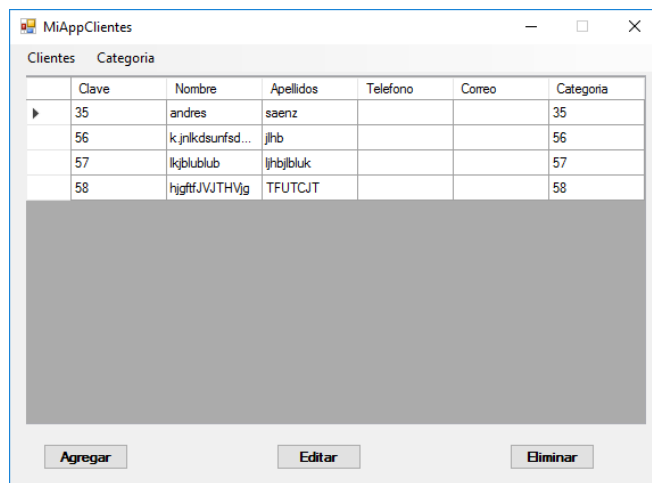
MiAppClientes

Clientes Categoria

| | Clave | Nombre | Apellidos | Telefono | Correo | Categoria |
|---|---|---|---|---|---|---|
| ▸ | 35 | andres | saenz | | | 35 |
| | 56 | k.jnlkdsunfsd... | jlhb | | | 56 |
| | 57 | lkjblublub | ljhbjlbluk | | | 57 |
| | 58 | hjgftfJVJTHVjg | TFUTCJT | | | 58 |

Agregar Editar Eliminar